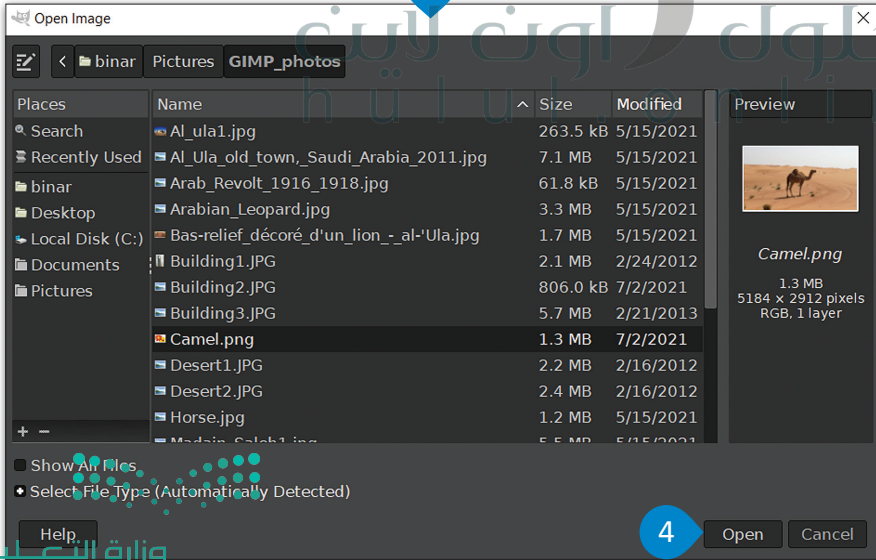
Open Image

binar Pictures GIMP_photos

Places
Search
Recently Used
binar
Desktop
Local Disk (C:)
Documents
Pictures

| Name | Size | Modified |
|---|---|---|
| Al_ula1.jpg | 263.5 kB | 5/15/2021 |
| Al_Ula_old_town,_Saudi_Arabia_2011.jpg | 7.1 MB | 5/15/2021 |
| Arab_Revolt_1916_1918.jpg | 61.8 kB | 5/15/2021 |
| Arabian_Leopard.jpg | 3.3 MB | 5/15/2021 |
| Bas-relief_décoré_d'un_lion_-_al-'Ula.jpg | 1.7 MB | 5/15/2021 |
| Building1.JPG | 2.1 MB | 2/24/2012 |
| Building2.JPG | 806.0 kB | 7/2/2021 |
| Building3.JPG | 5.7 MB | 2/21/2013 |
| Camel.png | 1.3 MB | 7/2/2021 |
| Desert1.JPG | 2.2 MB | 2/16/2012 |
| Desert2.JPG | 2.4 MB | 2/16/2012 |
| Horse.jpg | 1.2 MB | 5/15/2021 |
| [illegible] | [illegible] | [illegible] |

Preview
Camel.png
1.3 MB
5184 × 2912 pixels
RGB, 1 layer

+ −

Show All Files
Select File Type (Automatically Detected)

Help
4
Open
Cancel